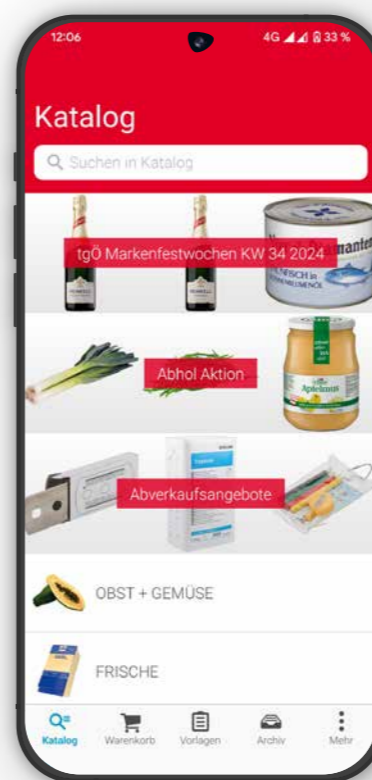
12:06 4G 33 %

Katalog

Suchen in Katalog

tgÖ Markenfestwochen KW 34 2024

manten
FISCH in
NENBLUMENÖL

Abhol Aktion

Apfelmus

Abverkaufsangebote

OBST + GEMÜSE

FRISCHE

Katalog Warenkorb Vorlagen Archiv Mehr